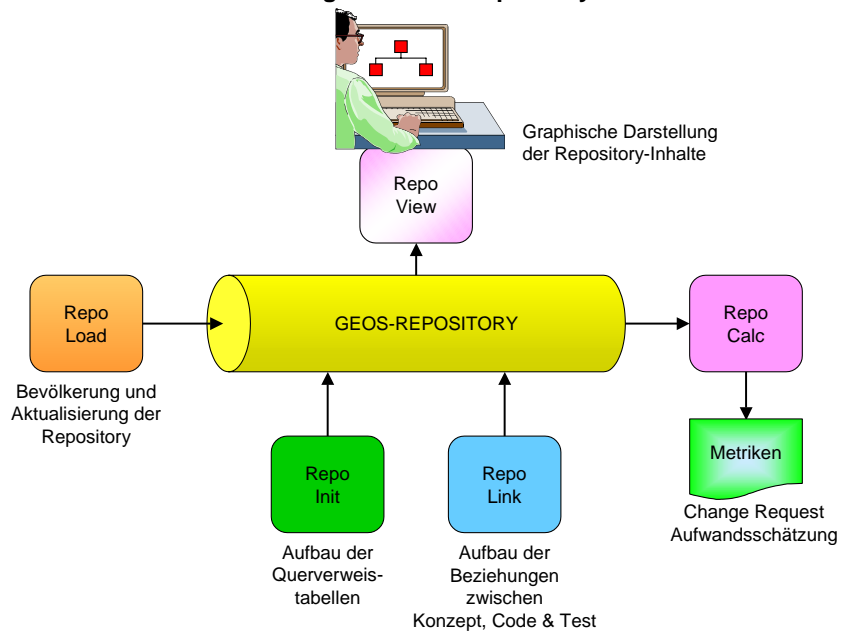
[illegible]

Graphische Darstellung der Repository-Inhalte

Repo View

Repo Load

GEOS-REPOSITORY

Repo Calc

Bevölkerung und Aktualisierung der Repository

Metriken

Change Request Aufwandsschätzung

Repo Init

Repo Link

Aufbau der Querverweistabellen

Aufbau der Beziehungen zwischen Konzept, Code & Test